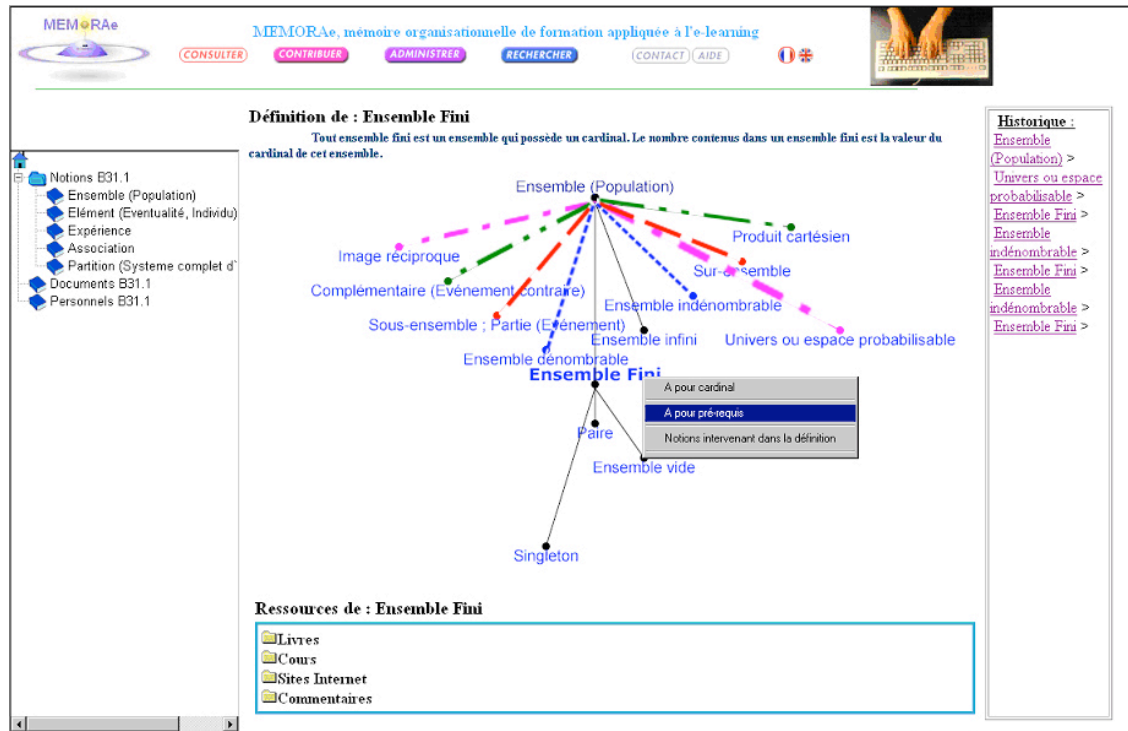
MEMORAe

MEMORAe, mémoire organisationnelle de formation appliquée à l'e-learning

CONSULTER CONTRIBUER ADMINISTRER RECHERCHER CONTACT AIDE

Notions B31.1
Ensemble (Population)
Elément (Eventualité, Individu)
Expérience
Association
Partition (Systeme complet d`
Documents B31.1
Personnels B31.1

Définition de : Ensemble Fini

Tout ensemble fini est un ensemble qui possède un cardinal. Le nombre contenus dans un ensemble fini est la valeur du cardinal de cet ensemble.

Ensemble (Population)
Produit cartésien
Image réciproque
Sur-ensemble
Complémentaire (Evénement contraire)
Ensemble indénombrable
Sous-ensemble ; Partie (Evénement)
Ensemble infini
Univers ou espace probabilisable
Ensemble dénombrable
Ensemble Fini
A pour cardinal
A pour pré-requis
Notions intervenant dans la définition
Paire
Ensemble vide
Singleton

Ressources de : Ensemble Fini

Livres
Cours
Sites Internet
Commentaires

Historique :
Ensemble (Population) >
Univers ou espace probabilisable >
Ensemble Fini >
Ensemble indénombrable >
Ensemble Fini >
Ensemble indénombrable >
Ensemble Fini >